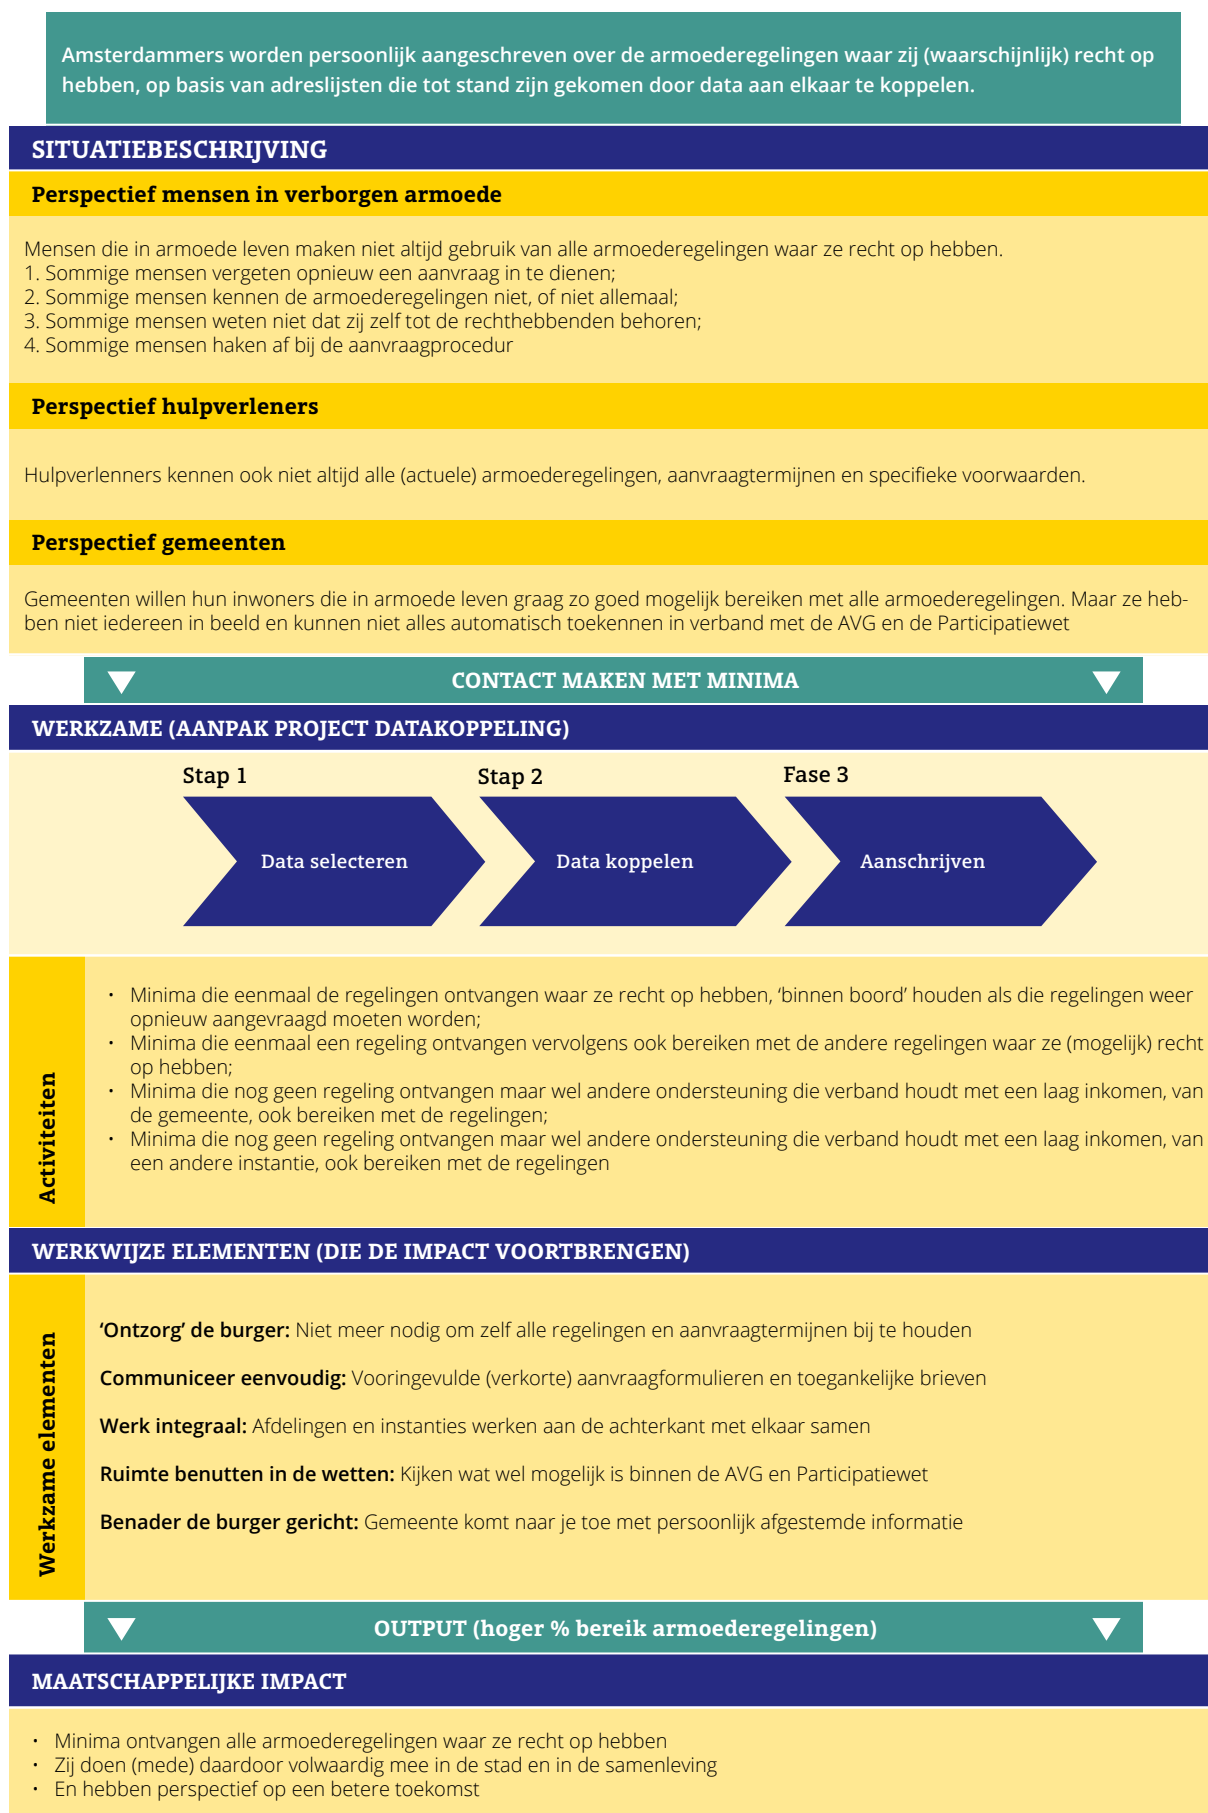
Amsterdammers worden persoonlijk aangeschreven over de armoederegelingen waar zij (waarschijnlijk) recht op hebben, op basis van adreslijsten die tot stand zijn gekomen door data aan elkaar te koppelen.

SITUATIEBESCHRIJVING

Perspectief mensen in verborgen armoede

Mensen die in armoede leven maken niet altijd gebruik van alle armoederegelingen waar ze recht op hebben.
1. Sommige mensen vergeten opnieuw een aanvraag in te dienen;
2. Sommige mensen kennen de armoederegelingen niet, of niet allemaal;
3. Sommige mensen weten niet dat zij zelf tot de rechthebbenden behoren;
4. Sommige mensen haken af bij de aanvraagprocedur

Perspectief hulpverleners

Hulpverlenners kennen ook niet altijd alle (actuele) armoederegelingen, aanvraagtermijnen en specifieke voorwaarden.

Perspectief gemeenten

Gemeenten willen hun inwoners die in armoede leven graag zo goed mogelijk bereiken met alle armoederegelingen. Maar ze hebben niet iedereen in beeld en kunnen niet alles automatisch toekennen in verband met de AVG en de Participatiewet

CONTACT MAKEN MET MINIMA

WERKZAME (AANPAK PROJECT DATAKOPPELING)

Stap 1
Data selecteren
Stap 2
Data koppelen
Fase 3
Aanschrijven

Activiteiten

• Minima die eenmaal de regelingen ontvangen waar ze recht op hebben, ‘binnen boord’ houden als die regelingen weer opnieuw aangevraagd moeten worden;
• Minima die eenmaal een regeling ontvangen vervolgens ook bereiken met de andere regelingen waar ze (mogelijk) recht op hebben;
• Minima die nog geen regeling ontvangen maar wel andere ondersteuning die verband houdt met een laag inkomen, van de gemeente, ook bereiken met de regelingen;
• Minima die nog geen regeling ontvangen maar wel andere ondersteuning die verband houdt met een laag inkomen, van een andere instantie, ook bereiken met de regelingen

WERKWIJZE ELEMENTEN (DIE DE IMPACT VOORTBRENGEN)

Werkzame elementen

‘Ontzorg’ de burger: Niet meer nodig om zelf alle regelingen en aanvraagtermijnen bij te houden

Communiceer eenvoudig: Vooringevulde (verkorte) aanvraagformulieren en toegankelijke brieven

Werk integraal: Afdelingen en instanties werken aan de achterkant met elkaar samen

Ruimte benutten in de wetten: Kijken wat wel mogelijk is binnen de AVG en Participatiewet

Benader de burger gericht: Gemeente komt naar je toe met persoonlijk afgestemde informatie

OUTPUT (hoger % bereik armoederegelingen)

MAATSCHAPPELIJKE IMPACT

• Minima ontvangen alle armoederegelingen waar ze recht op hebben
• Zij doen (mede) daardoor volwaardig mee in de stad en in de samenleving
• En hebben perspectief op een betere toekomst